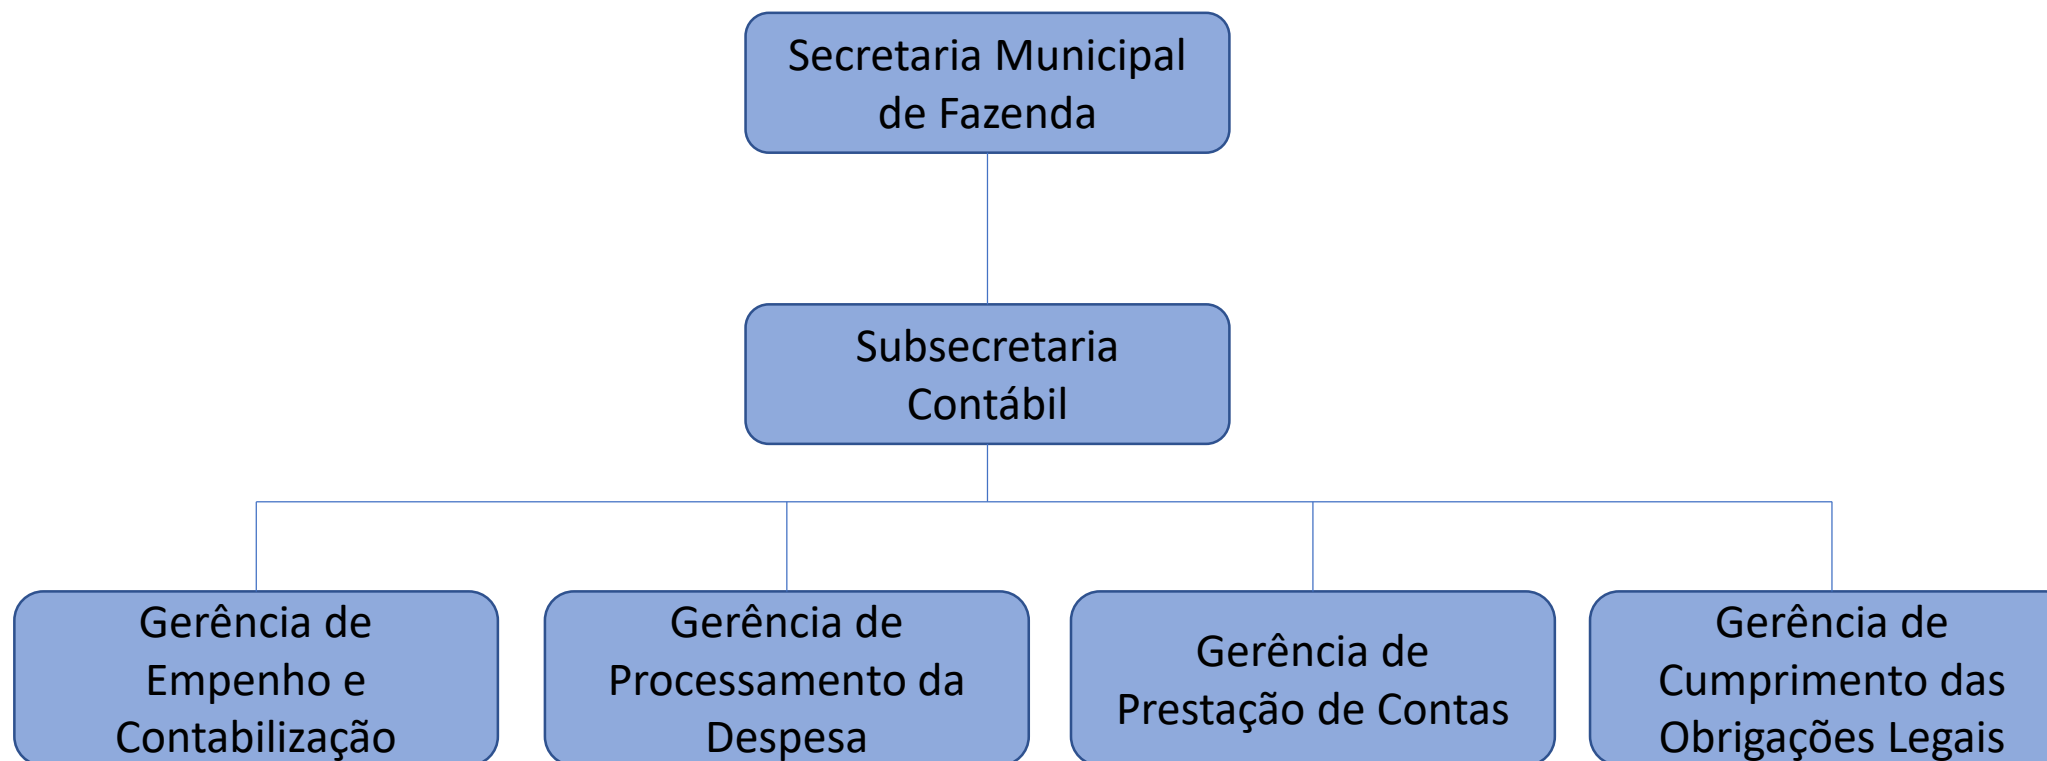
Secretaria Municipal de Fazenda

Subsecretaria Contábil

Gerência de Empenho e Contabilização

Gerência de Processamento da Despesa

Gerência de Prestação de Contas

Gerência de Cumprimento das Obrigações Legais